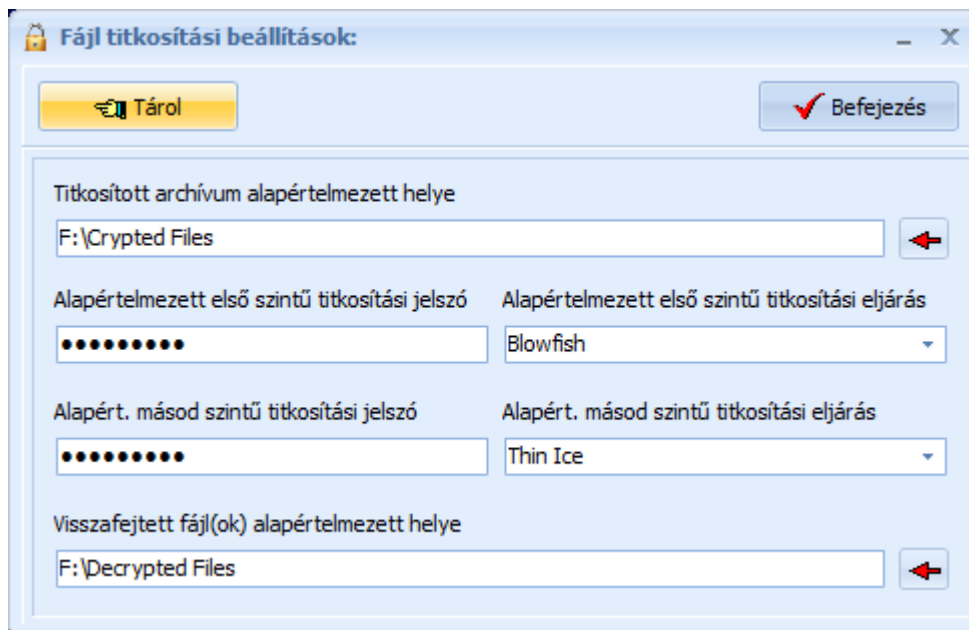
Fájl titkosítási beállítások:

_ X

Tárol

Befejezés

Titkosított archívum alapértelmezett helye

F:\Crypted Files

Alapértelmezett első szintű titkosítási jelszó

•••••••••

Alapértelmezett első szintű titkosítási eljárás

Blowfish

Alapért. másod szintű titkosítási jelszó

•••••••••

Alapért. másod szintű titkosítási eljárás

Thin Ice

Visszafejtett fájl(ok) alapértelmezett helye

F:\Decrypted Files